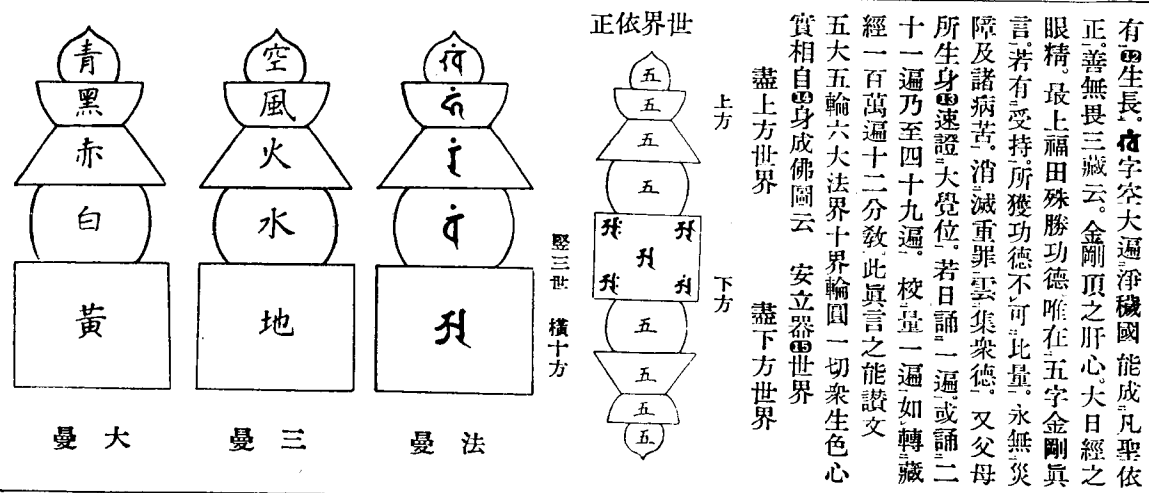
有⑫生長。ཁ字空大遍淨穢國能成凡聖依正。善無畏三藏云。金剛頂之肝心。大日經之眼精。最上福田殊勝功德唯在五字金剛眞言。若有受持。所獲功德不可比量。永無災障及諸病苦。消滅重罪雲集衆德。又父母所生身⑬速證大覺位。若日誦一遍或誦二十一遍乃至四十九遍。校量一遍如轉藏經一百萬遍十二分敎。此眞言之能讃文

五大五輪六大法界十界輪圓一切衆生色心實相自⑭身成佛圖云　安立器⑮世界

盡上方世界

盡下方世界

正依界世

上方

下方

五
五
五
五
ཨ ཨ ཨ ཨ ཨ
五
五
五
五

竪三世　横十方

青
黑
赤
白
黃

空
風
火
水
地

ཁ
ཧ
ར
ཝ
ཨ

曼大

曼三

曼法